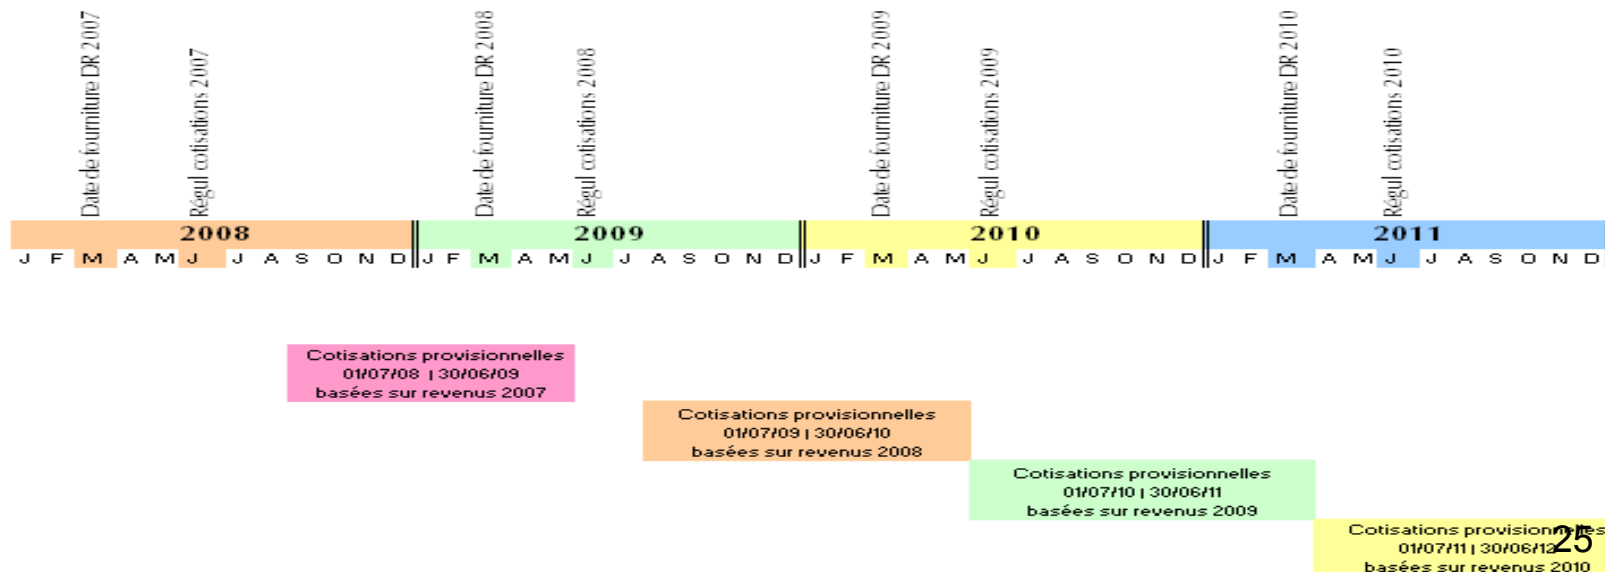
Date de fourniture DR 2007
Régul cotisations 2007
Date de fourniture DR 2008
Régul cotisations 2008
Date de fourniture DR 2009
Régul cotisations 2009
Date de fourniture DR 2010
Régul cotisations 2010

2008
J F M A M J J A S O N D
2009
J F M A M J J A S O N D
2010
J F M A M J J A S O N D
2011
J F M A M J J A S O N D

Cotisations provisionnelles
01/07/08 | 30/06/09
basées sur revenus 2007

Cotisations provisionnelles
01/07/09 | 30/06/10
basées sur revenus 2008

Cotisations provisionnelles
01/07/10 | 30/06/11
basées sur revenus 2009

Cotisations provision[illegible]es
01/07/11 | 30/06/12
basées sur revenus 2010

25